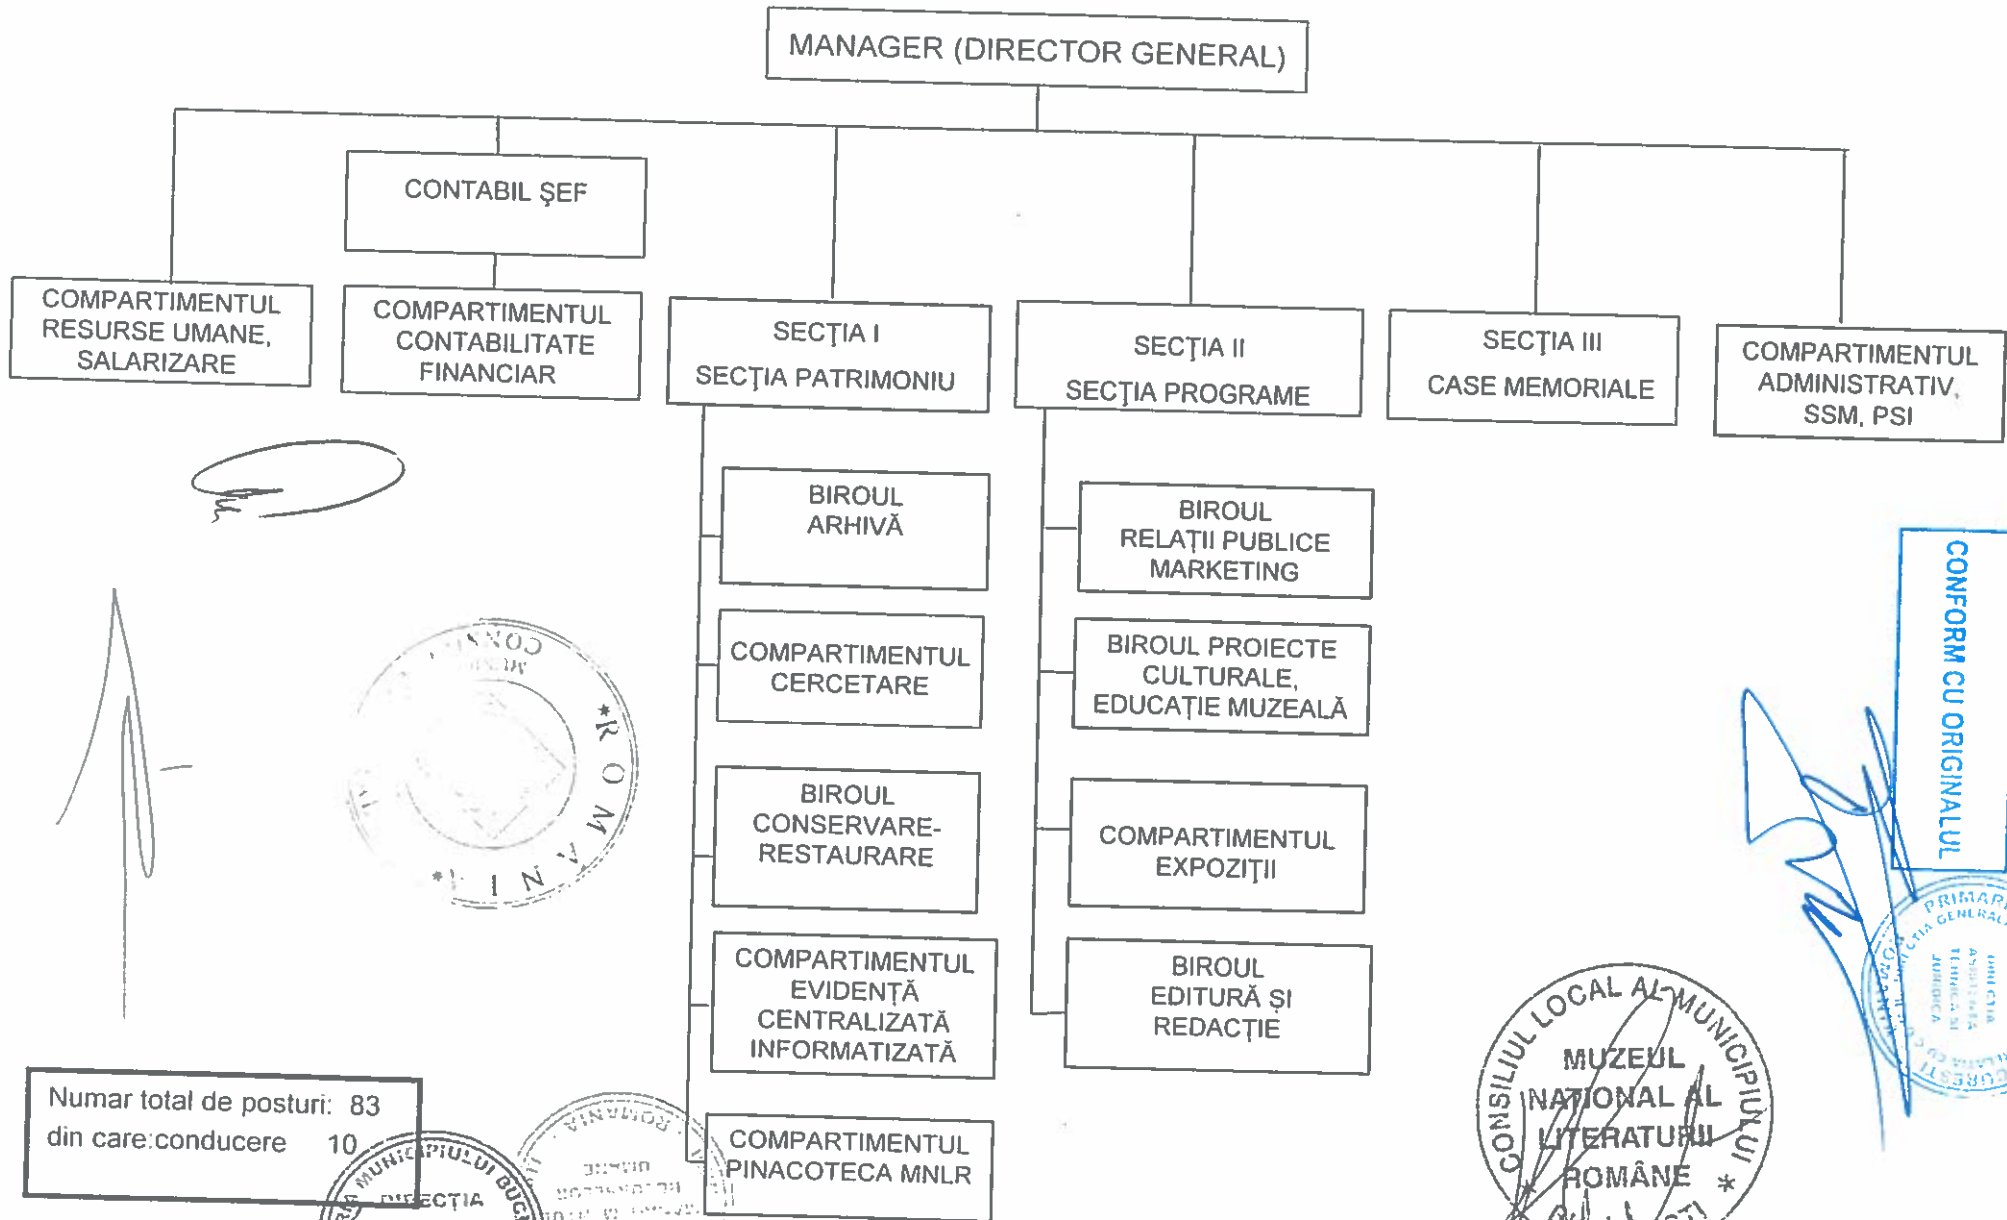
MANAGER (DIRECTOR GENERAL)

CONTABIL ŞEF

COMPARTIMENTUL RESURSE UMANE, SALARIZARE

COMPARTIMENTUL CONTABILITATE FINANCIAR

SECȚIA I
SECȚIA PATRIMONIU

SECȚIA II
SECȚIA PROGRAME

SECȚIA III
CASE MEMORIALE

COMPARTIMENTUL ADMINISTRATIV, SSM, PSI

BIROUL ARHIVĂ

COMPARTIMENTUL CERCETARE

BIROUL CONSERVARE-RESTAURARE

COMPARTIMENTUL EVIDENȚĂ CENTRALIZATĂ INFORMATIZATĂ

COMPARTIMENTUL PINACOTECA MNLR

BIROUL RELAȚII PUBLICE MARKETING

BIROUL PROIECTE CULTURALE, EDUCAȚIE MUZEALĂ

COMPARTIMENTUL EXPOZIȚII

BIROUL EDITURĂ ŞI REDACȚIE

Numar total de posturi: 83
din care:conducere 10

CONFORM CU ORIGINALUL

CONSILIUL LOCAL AL MUNICIPIULUI
MUZEUL NAȚIONAL AL LITERATURII ROMÂNE

ROMANIA

MUNICIPIULUI BUC
DIRECȚIA

PRIMARIA GENERALA